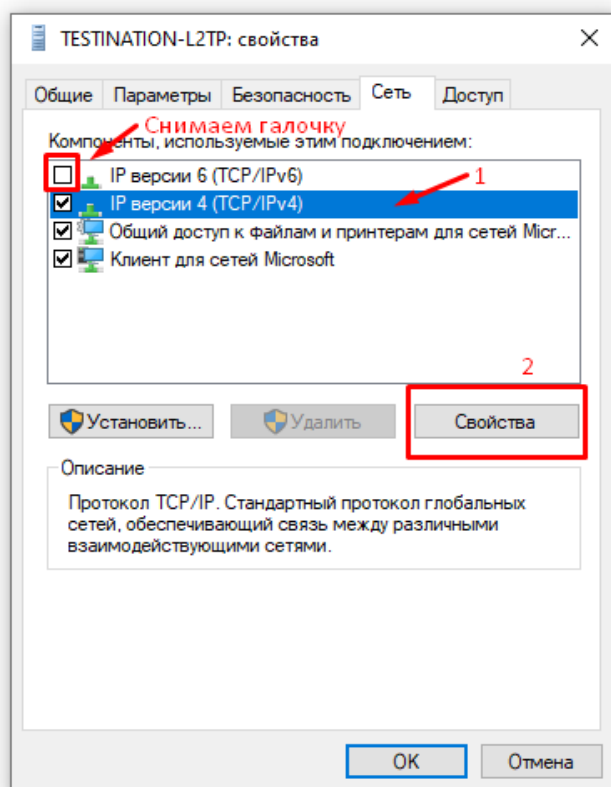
TESTINATION-L2TP: свойства

Общие Параметры Безопасность Сеть Доступ

Снимаем галочку

Компоненты, используемые этим подключением:

IP версии 6 (TCP/IPv6)

1

IP версии 4 (TCP/IPv4)

Общий доступ к файлам и принтерам для сетей Micr...

Клиент для сетей Microsoft

2

Установить... Удалить Свойства

Описание

Протокол TCP/IP. Стандартный протокол глобальных сетей, обеспечивающий связь между различными взаимодействующими сетями.

OK Отмена